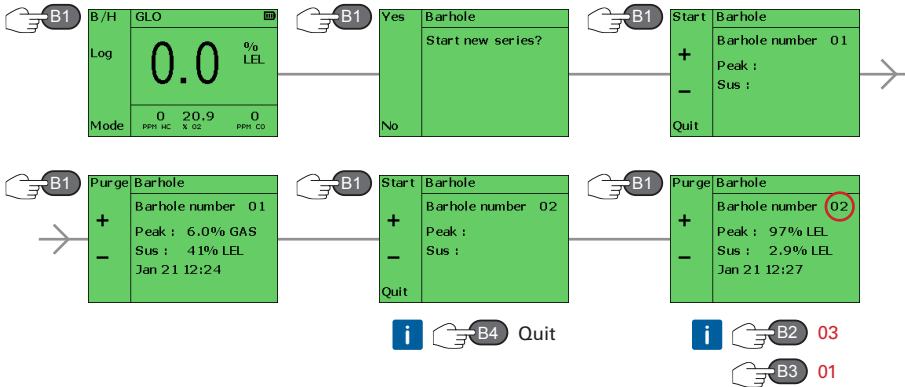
B1
B/H GLO
Log
0.0 % LEL
Mode
0 PPM HC 20.9 % O2 0 PPM CO

B1
Yes Barhole
Start new series?
No

B1
Start Barhole
+ Barhole number 01
Peak :
− Sus :
Quit

B1
Purge Barhole
+ Barhole number 01
Peak : 6.0% GAS
− Sus : 41% LEL
Jan 21 12:24

B1
Start Barhole
+ Barhole number 02
Peak :
− Sus :
Quit

B1
Purge Barhole
+ Barhole number 02
Peak : 97% LEL
− Sus : 2.9% LEL
Jan 21 12:27

i B4 Quit

i B2 03
B3 01